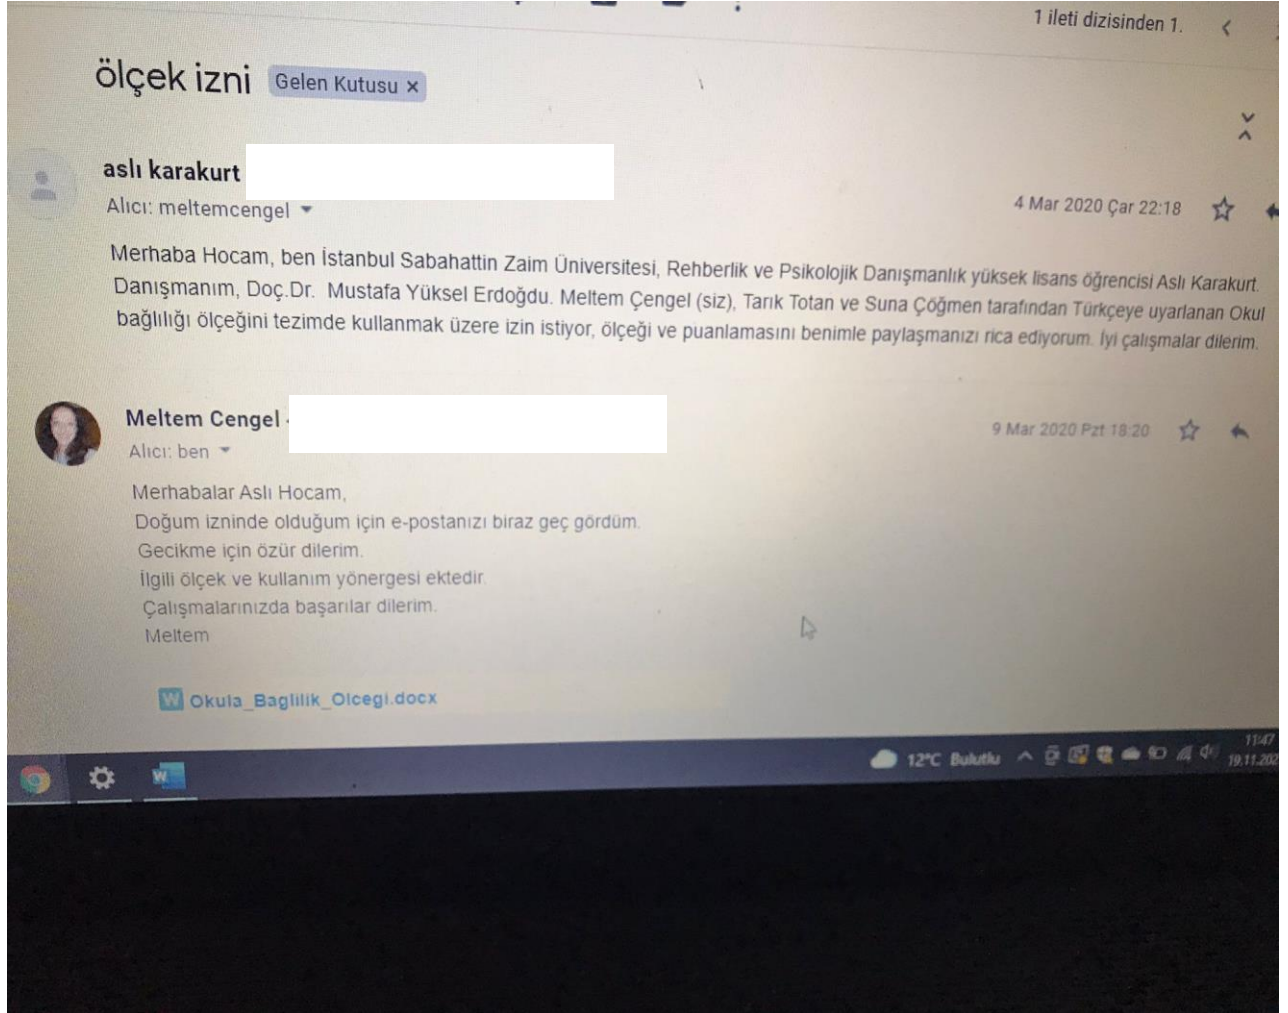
1 ileti dizisinden 1.

ölçek izni Gelen Kutusu ×

aslı karakurt

Alıcı: meltemcengel

4 Mar 2020 Çar 22:18

Merhaba Hocam, ben İstanbul Sabahattin Zaim Üniversitesi, Rehberlik ve Psikolojik Danışmanlık yüksek lisans öğrencisi Aslı Karakurt. Danışmanım, Doç.Dr. Mustafa Yüksel Erdoğdu. Meltem Çengel (siz), Tarık Totan ve Suna Çöğmen tarafından Türkçeye uyarlanan Okul bağlılığı ölçeğini tezimde kullanmak üzere izin istiyor, ölçeği ve puanlamasını benimle paylaşmanızı rica ediyorum. İyi çalışmalar dilerim.

Meltem Cengel

Alıcı: ben

9 Mar 2020 Pzt 18:20

Merhabalar Aslı Hocam,
Doğum izninde olduğum için e-postanızı biraz geç gördüm.
Gecikme için özür dilerim.
İlgili ölçek ve kullanım yönergesi ektedir.
Çalışmalarınızda başarılar dilerim.
Meltem

Okula_Baglilik_Olcegi.docx

12°C Bulutlu

11:47
19.11.202